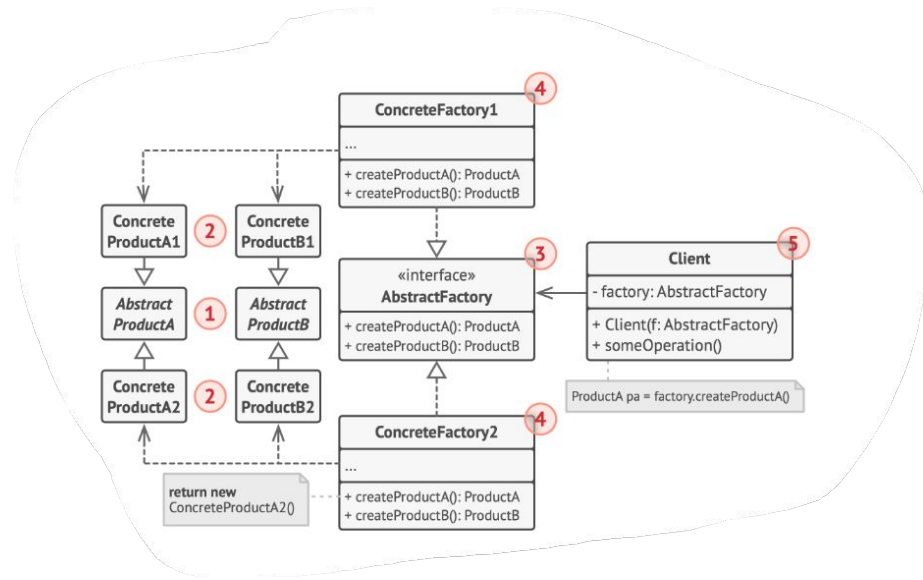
ConcreteFactory1
4
...
+ createProductA(): ProductA
+ createProductB(): ProductB

Concrete ProductA1
2
Concrete ProductB1

Abstract ProductA
1
Abstract ProductB

Concrete ProductA2
2
Concrete ProductB2

«interface»
AbstractFactory
3
+ createProductA(): ProductA
+ createProductB(): ProductB

Client
5
- factory: AbstractFactory
+ Client(f: AbstractFactory)
+ someOperation()

ProductA pa = factory.createProductA()

ConcreteFactory2
4
...
+ createProductA(): ProductA
+ createProductB(): ProductB

return new ConcreteProductA2()